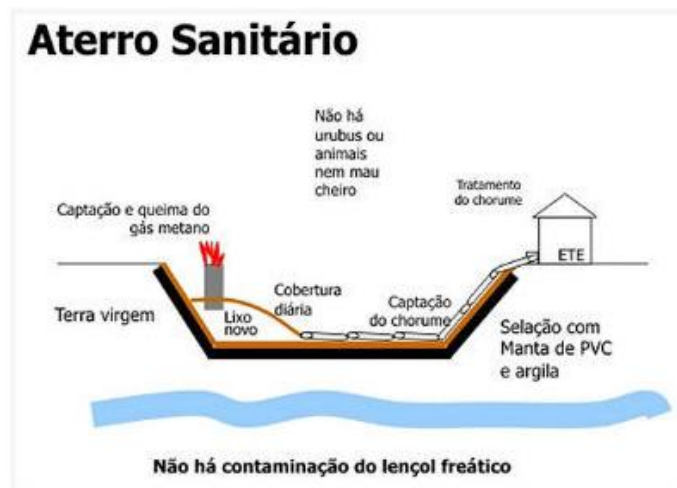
Aterro Sanitário

Não há urubus ou animais nem mau cheiro

Captação e queima do gás metano

Tratamento do chorume

ETE

Terra virgem

Lixo novo

Cobertura diária

Captação do chorume

Selação com Manta de PVC e argila

Não há contaminação do lençol freático